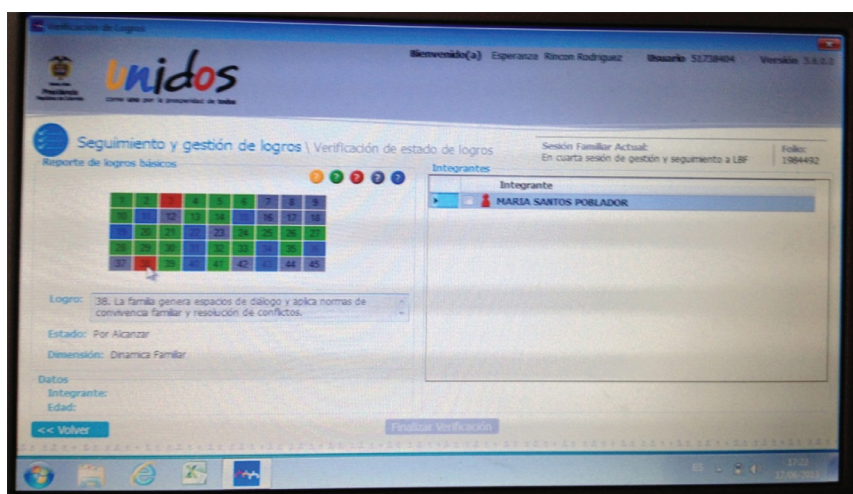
Verificación de Logros

Presidencia

unidos

como uno por la prosperidad de todos

Bienvenido(a) Esperanza Rincon Rodriguez Usuario 51738404 Versión 3.6.0.0

Seguimiento y gestión de logros \ Verificación de estado de logros

Sesión Familiar Actual:
En cuarta sesión de gestión y seguimiento a LBF

Folio:
1984492

Reporte de logros básicos

| 1 | 2 | 3 | 4 | 5 | 6 | 7 | 8 | 9 |
|---|---|---|---|---|---|---|---|---|
| 10 | 11 | 12 | 13 | 14 | 15 | 16 | 17 | 18 |
| 19 | 20 | 21 | 22 | 23 | 24 | 25 | 26 | 27 |
| 28 | 29 | 30 | 31 | 32 | 33 | 34 | 35 | 36 |
| 37 | 38 | 39 | 40 | 41 | 42 | 43 | 44 | 45 |

Logro: 38. La familia genera espacios de diálogo y aplica normas de convivencia familiar y resolución de conflictos.

Estado: Por Alcanzar

Dimensión: Dinamica Familiar

Datos
Integrante:
Edad:

Integrantes

| Integrante |
|---|
| MARIA SANTOS POBLADOR |

<< Volver

Finalizar Verificación

ES

17:22
17/08/2013